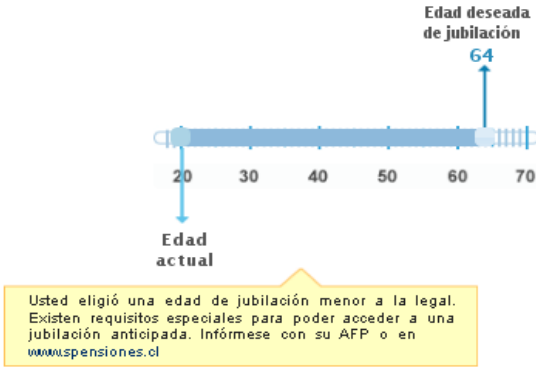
Edad deseada de jubilación
64

20 30 40 50 60 70

Edad actual

Usted eligió una edad de jubilación menor a la legal. Existen requisitos especiales para poder acceder a una jubilación anticipada. Infórmese con su AFP o en www.spensiones.cl